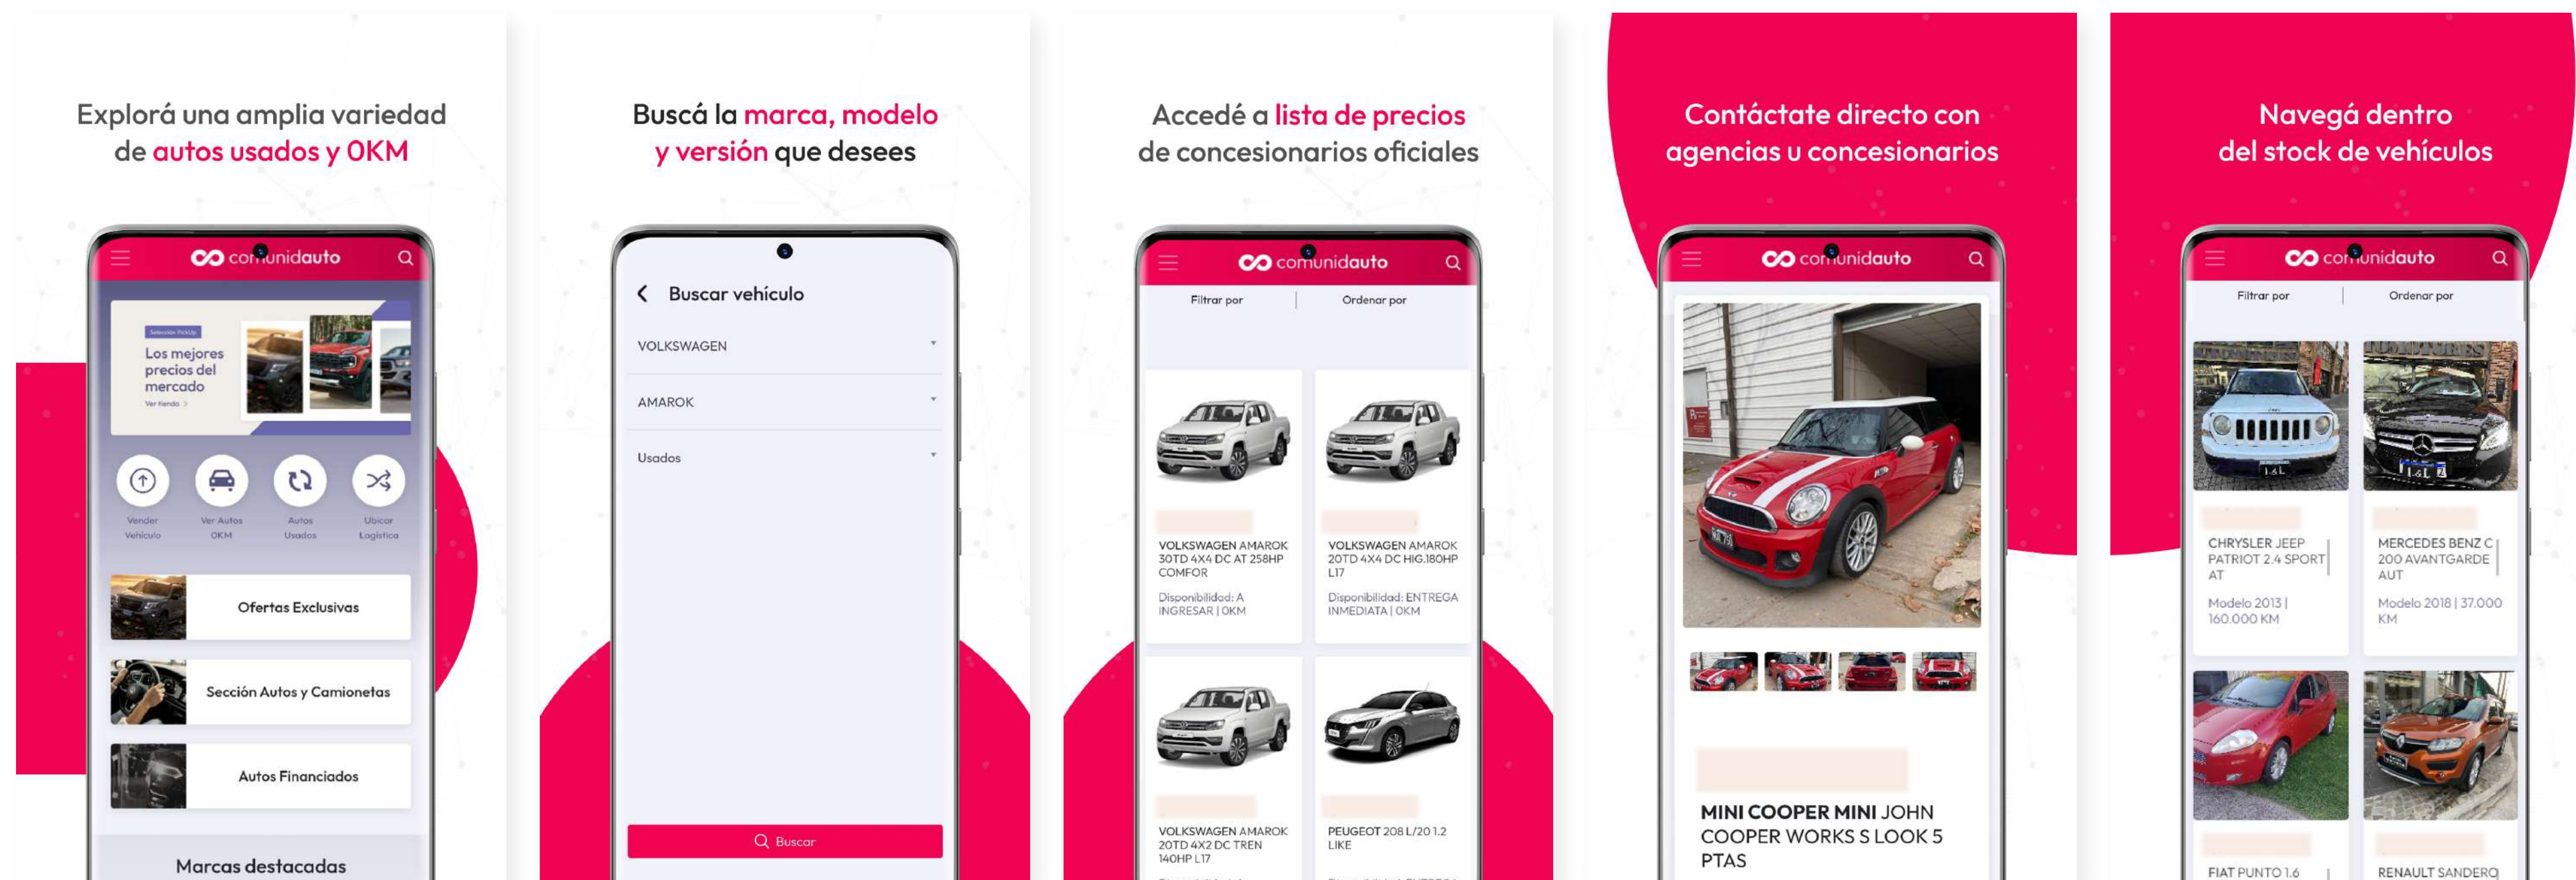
Explorá una amplia variedad de autos usados y 0KM

comunidauto

Selección Pickup
Los mejores precios del mercado
Ver tienda >

Vender Vehículo
Ver Autos 0KM
Autos Usados
Ubicar Logística

Ofertas Exclusivas
Sección Autos y Camionetas
Autos Financiados

Marcas destacadas

Buscá la marca, modelo y versión que desees

Buscar vehículo
VOLKSWAGEN
AMAROK
Usados
Buscar

Accedé a lista de precios de concesionarios oficiales

comunidauto
Filtrar por
Ordenar por

VOLKSWAGEN AMAROK 30TD 4X4 DC AT 258HP COMFOR
Disponibilidad: A INGRESAR | 0KM

VOLKSWAGEN AMAROK 20TD 4X4 DC HIG.180HP L17
Disponibilidad: ENTREGA INMEDIATA | 0KM

VOLKSWAGEN AMAROK 20TD 4X2 DC TREN 140HP L17

PEUGEOT 208 L/20 1.2 LIKE

Contáctate directo con agencias u concesionarios

comunidauto

MINI COOPER MINI JOHN COOPER WORKS S LOOK 5 PTAS

Navegá dentro del stock de vehículos

comunidauto
Filtrar por
Ordenar por

CHRYSLER JEEP PATRIOT 2.4 SPORT AT
Modelo 2013 | 160.000 KM

MERCEDES BENZ C 200 AVANTGARDE AUT
Modelo 2018 | 37.000 KM

FIAT PUNTO 1.6

RENAULT SANDERO